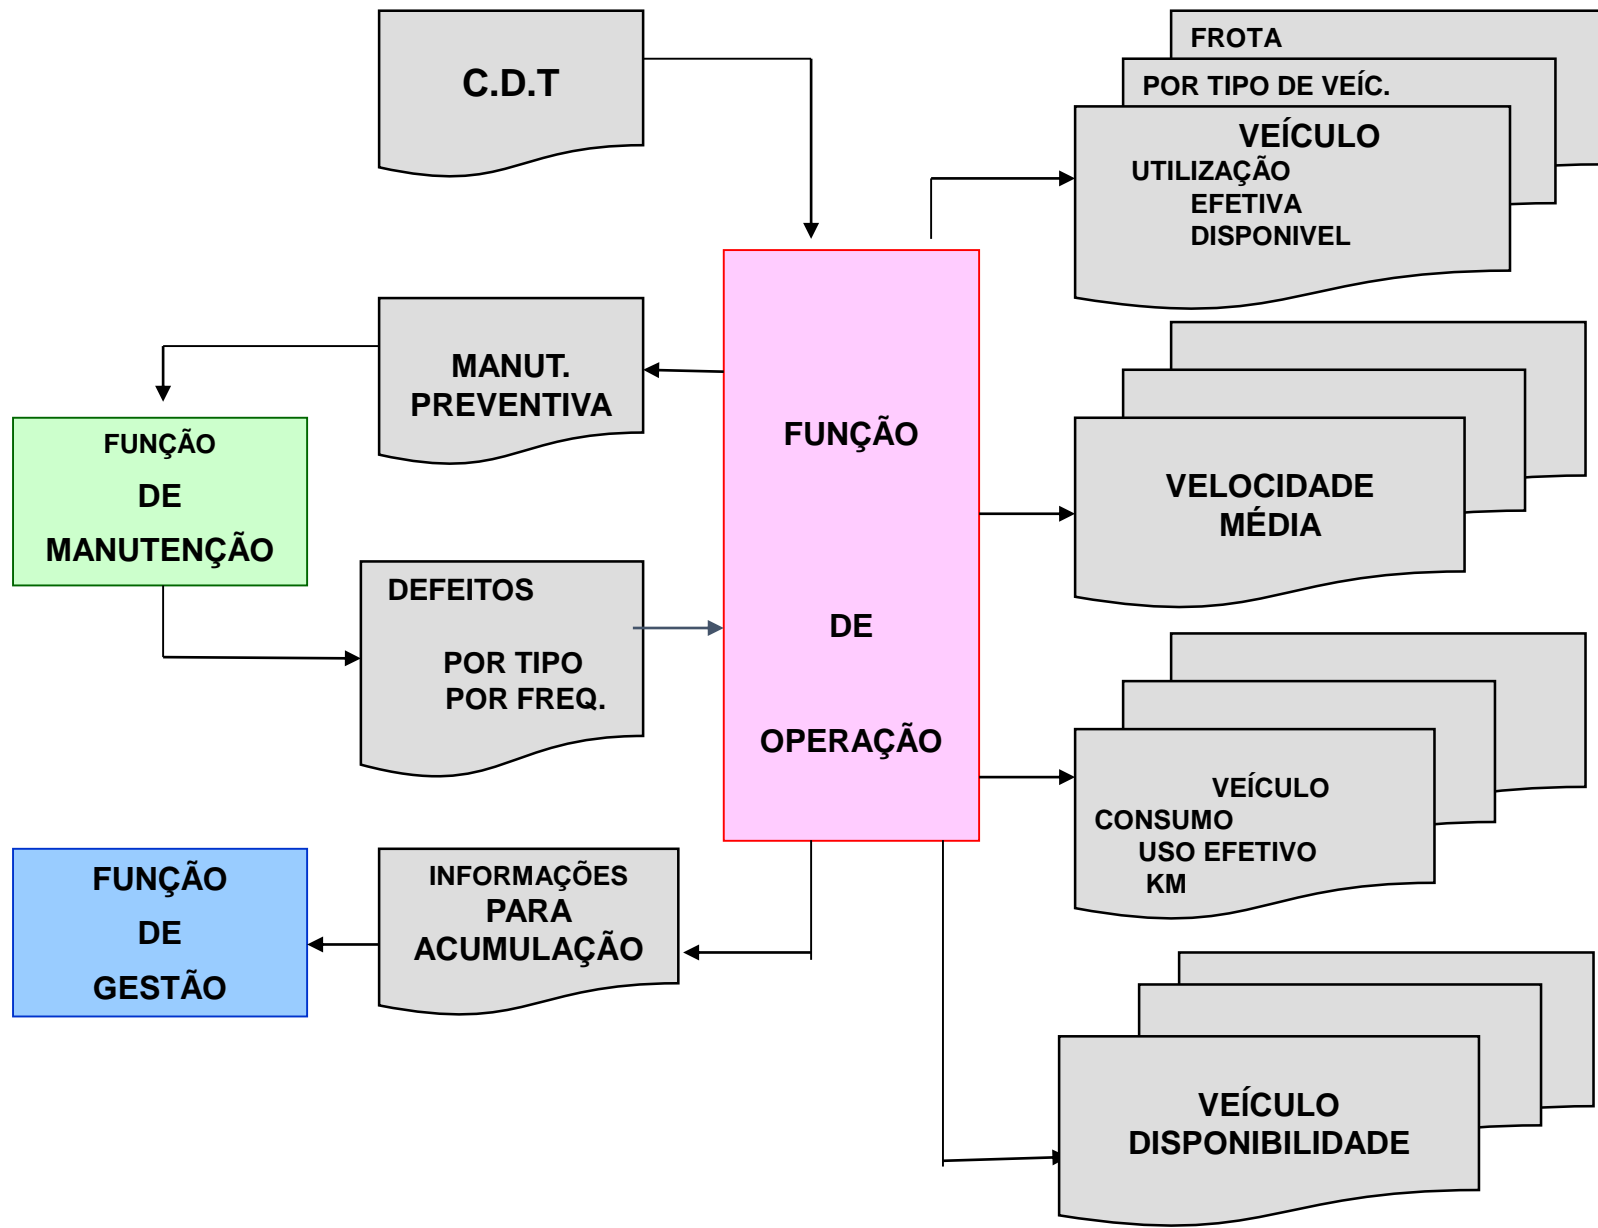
C.D.T

FROTA

POR TIPO DE VEÍC.

VEÍCULO
UTILIZAÇÃO
EFETIVA
DISPONIVEL

MANUT.
PREVENTIVA

FUNÇÃO
DE
MANUTENÇÃO

FUNÇÃO

DE

OPERAÇÃO

VELOCIDADE
MÉDIA

DEFEITOS
POR TIPO
POR FREQ.

VEÍCULO
CONSUMO
USO EFETIVO
KM

FUNÇÃO
DE
GESTÃO

INFORMAÇÕES
PARA
ACUMULAÇÃO

VEÍCULO
DISPONIBILIDADE